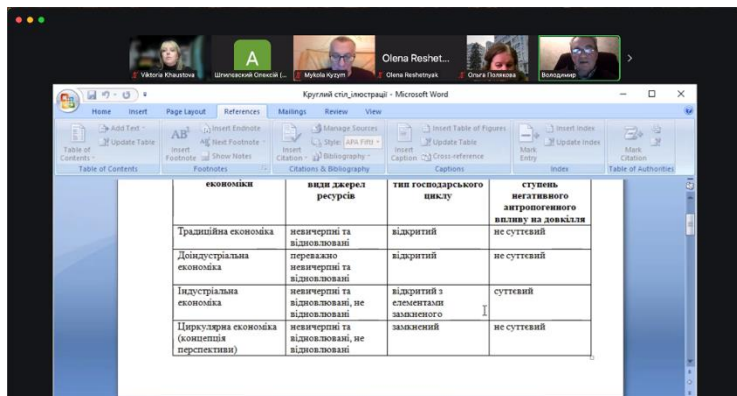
Viktoria Khaustova
A
Шпилевський Олексій (...
Mykola Kyzym
Olena Reshet...
Olena Reshetnyak
Ольга Полякова
Володимир

Круглий стіл_ілюстрації - Microsoft Word

Home Insert Page Layout References Mailings Review View

Table of Contents
Add Text
Update Table
Table of Contents

Insert Footnote
Insert Endnote
Next Footnote
Show Notes
Footnotes

Insert Citation
Manage Sources
Style: APA Fifth
Bibliography
Citations & Bibliography

Insert Caption
Insert Table of Figures
Update Table
Cross-reference
Captions

Mark Entry
Insert Index
Update Index
Index

Mark Citation
Table of Authorities

| економіки | види джерел ресурсів | тип господарського циклу | ступень негативного антропогенного впливу на довкілля |
|---|---|---|---|
| Традиційна економіка | невичерпні та відновлювані | відкритий | не суттєвий |
| Доіндустріальна економіка | переважно невичерпні та відновлювані | відкритий | не суттєвий |
| Індустріальна економіка | невичерпні та відновлювані, не відновлювані | відкритий з елементами замкненого | суттєвий |
| Циркулярна економіка (концепція перспективи) | невичерпні та відновлювані, не відновлювані | замкнений | не суттєвий |